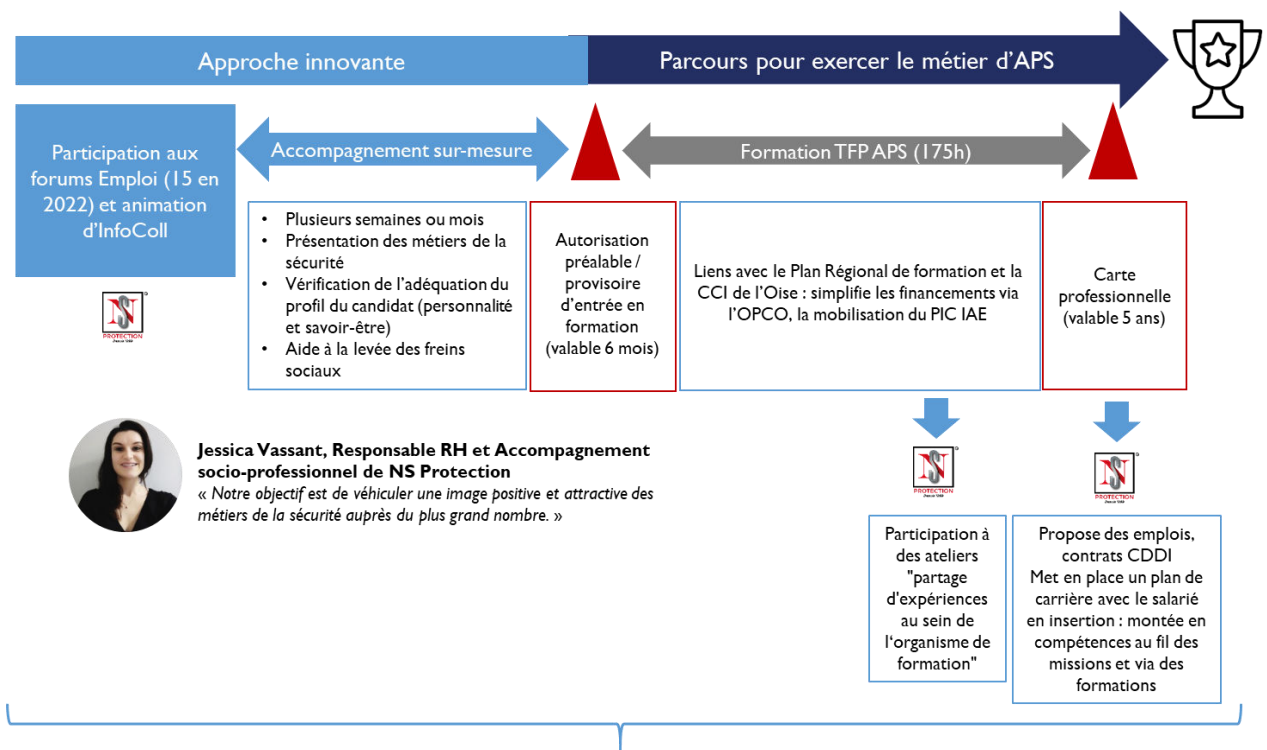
Approche innovante

Parcours pour exercer le métier d'APS

Participation aux forums Emploi (15 en 2022) et animation d'InfoColl

NS PROTECTION

Accompagnement sur-mesure

- Plusieurs semaines ou mois
- Présentation des métiers de la sécurité
- Vérification de l'adéquation du profil du candidat (personnalité et savoir-être)
- Aide à la levée des freins sociaux

Autorisation préalable / provisoire d'entrée en formation (valable 6 mois)

Formation TFP APS (175h)

Liens avec le Plan Régional de formation et la CCI de l'Oise : simplifie les financements via l'OPCO, la mobilisation du PIC IAE

Carte professionnelle (valable 5 ans)

Jessica Vassant, Responsable RH et Accompagnement socio-professionnel de NS Protection
« Notre objectif est de véhiculer une image positive et attractive des métiers de la sécurité auprès du plus grand nombre. »

NS PROTECTION

NS PROTECTION

Participation à des ateliers "partage d'expériences au sein de l'organisme de formation"

Propose des emplois, contrats CDDI
Met en place un plan de carrière avec le salarié en insertion : montée en compétences au fil des missions et via des formations